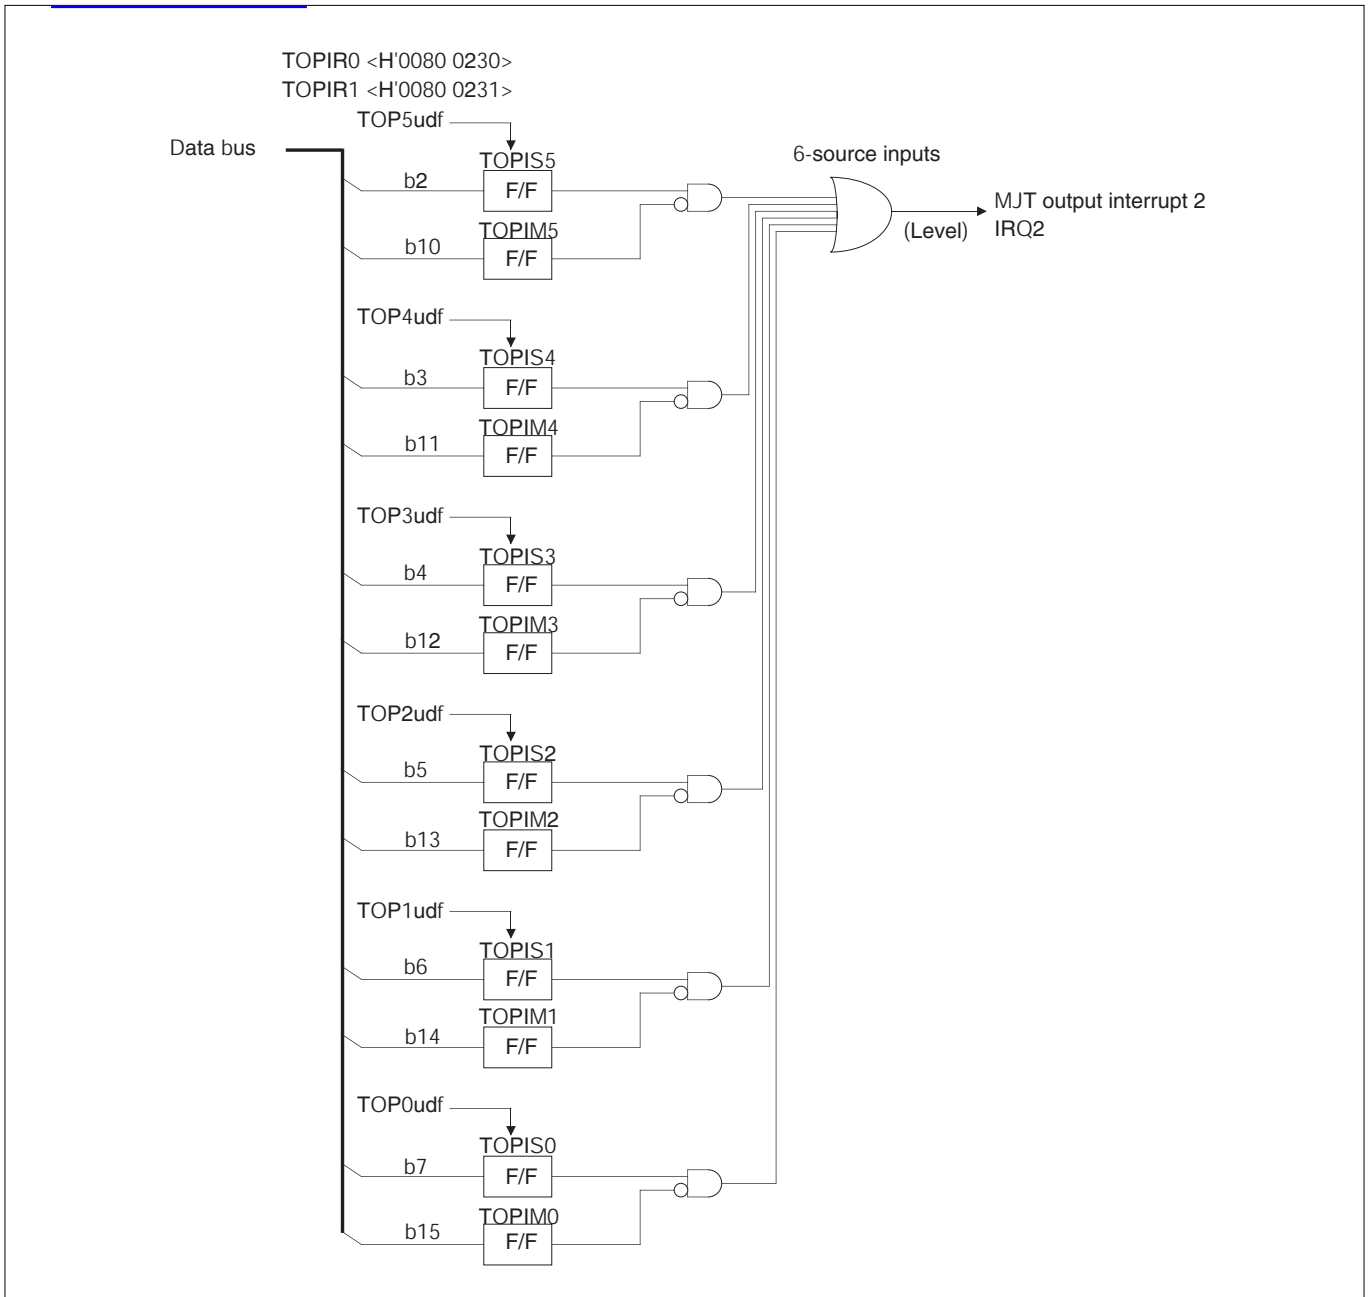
TOPIR0 <H'0080 0230>
TOPIR1 <H'0080 0231>

Data bus

TOP5udf
TOPIS5
b2
F/F
TOPIM5
b10
F/F

6-source inputs
MJT output interrupt 2
IRQ2
(Level)

TOP4udf
TOPIS4
b3
F/F
TOPIM4
b11
F/F

TOP3udf
TOPIS3
b4
F/F
TOPIM3
b12
F/F

TOP2udf
TOPIS2
b5
F/F
TOPIM2
b13
F/F

TOP1udf
TOPIS1
b6
F/F
TOPIM1
b14
F/F

TOP0udf
TOPIS0
b7
F/F
TOPIM0
b15
F/F